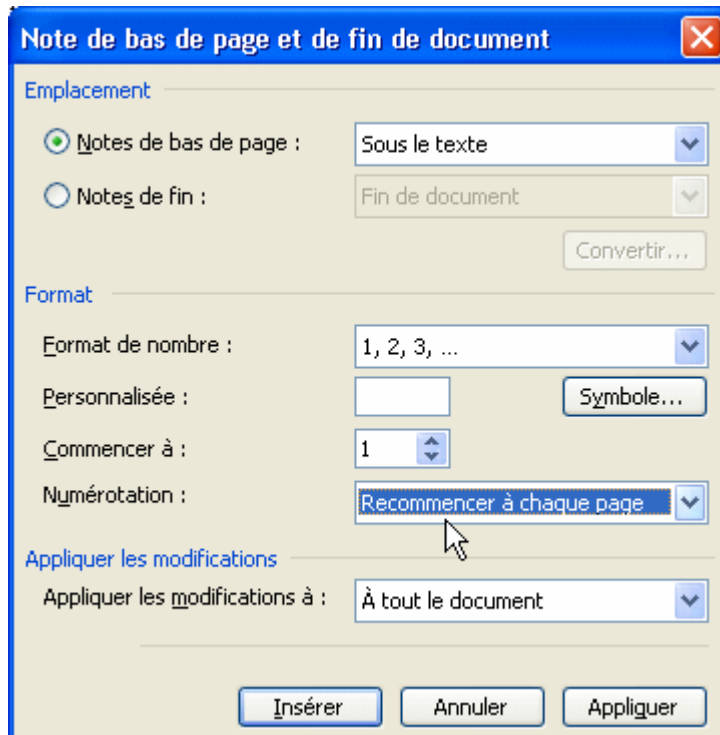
Note de bas de page et de fin de document

Emplacement

Notes de bas de page : Sous le texte

Notes de fin : Fin de document

Convertir...

Format

Format de nombre : 1, 2, 3, ...

Personnalisée : Symbole...

Commencer à : 1

Numérotation : Recommencer à chaque page

Appliquer les modifications

Appliquer les modifications à : À tout le document

Insérer Annuler Appliquer